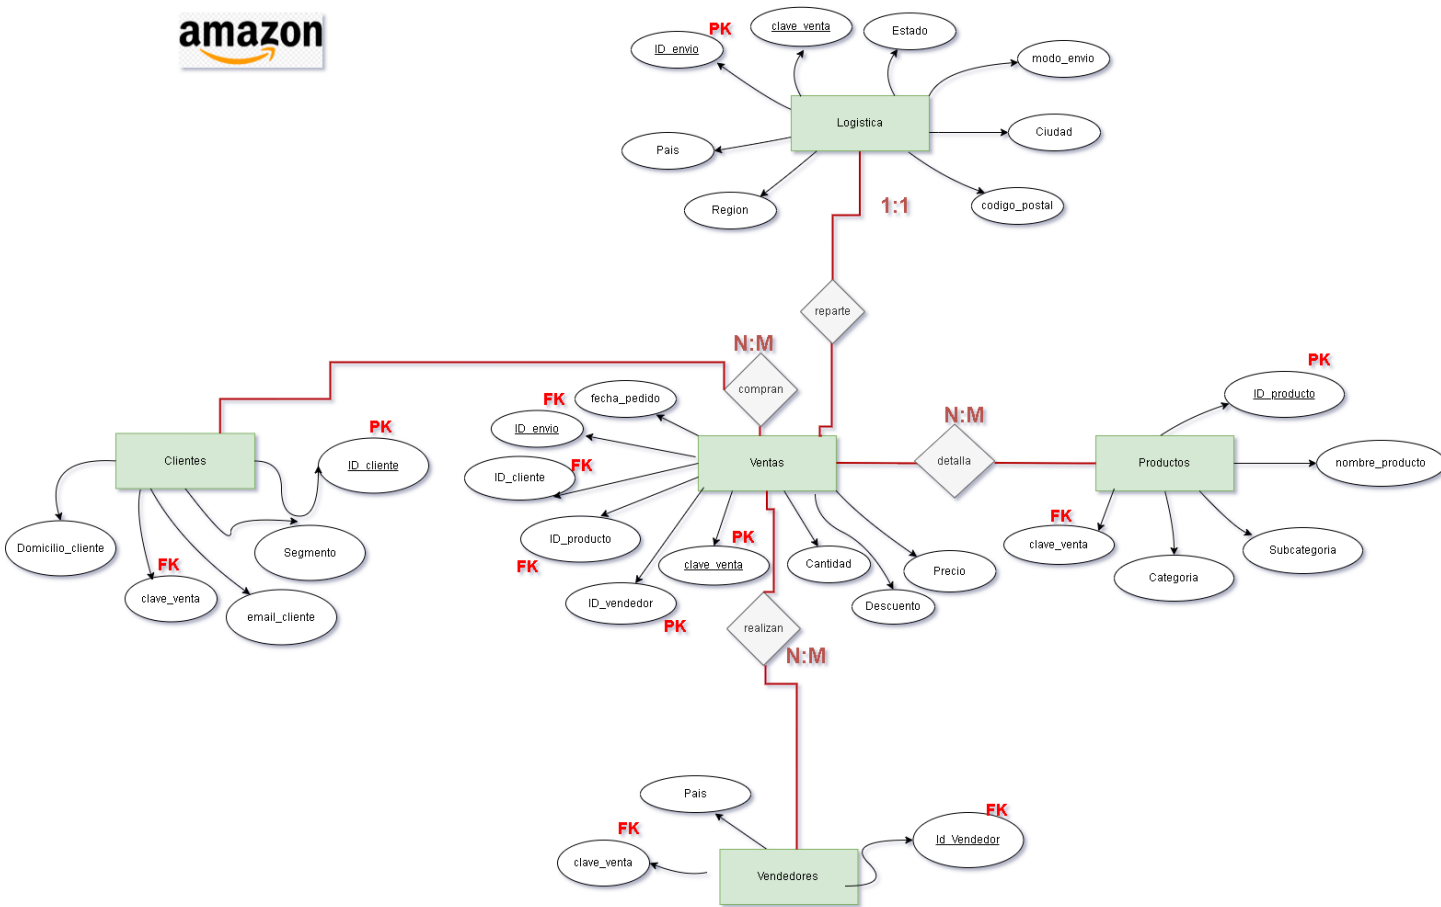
amazon

PK
ID_envio
clave_venta
Estado
modo_envio
Logistica
Pais
Ciudad
Region
codigo_postal
1:1
reparte
N:M
compran
Clientes
PK
ID_cliente
Domicilio_cliente
Segmento
FK
clave_venta
email_cliente
FK
fecha_pedido
ID_envio
FK
ID_cliente
Ventas
ID_producto
FK
ID_vendedor
PK
clave_venta
PK
Cantidad
Precio
Descuento
N:M
detalla
Productos
PK
ID_producto
nombre_producto
FK
clave_venta
Categoria
Subcategoria
realizan
N:M
Pais
FK
clave_venta
Vendedores
FK
Id_Vendedor